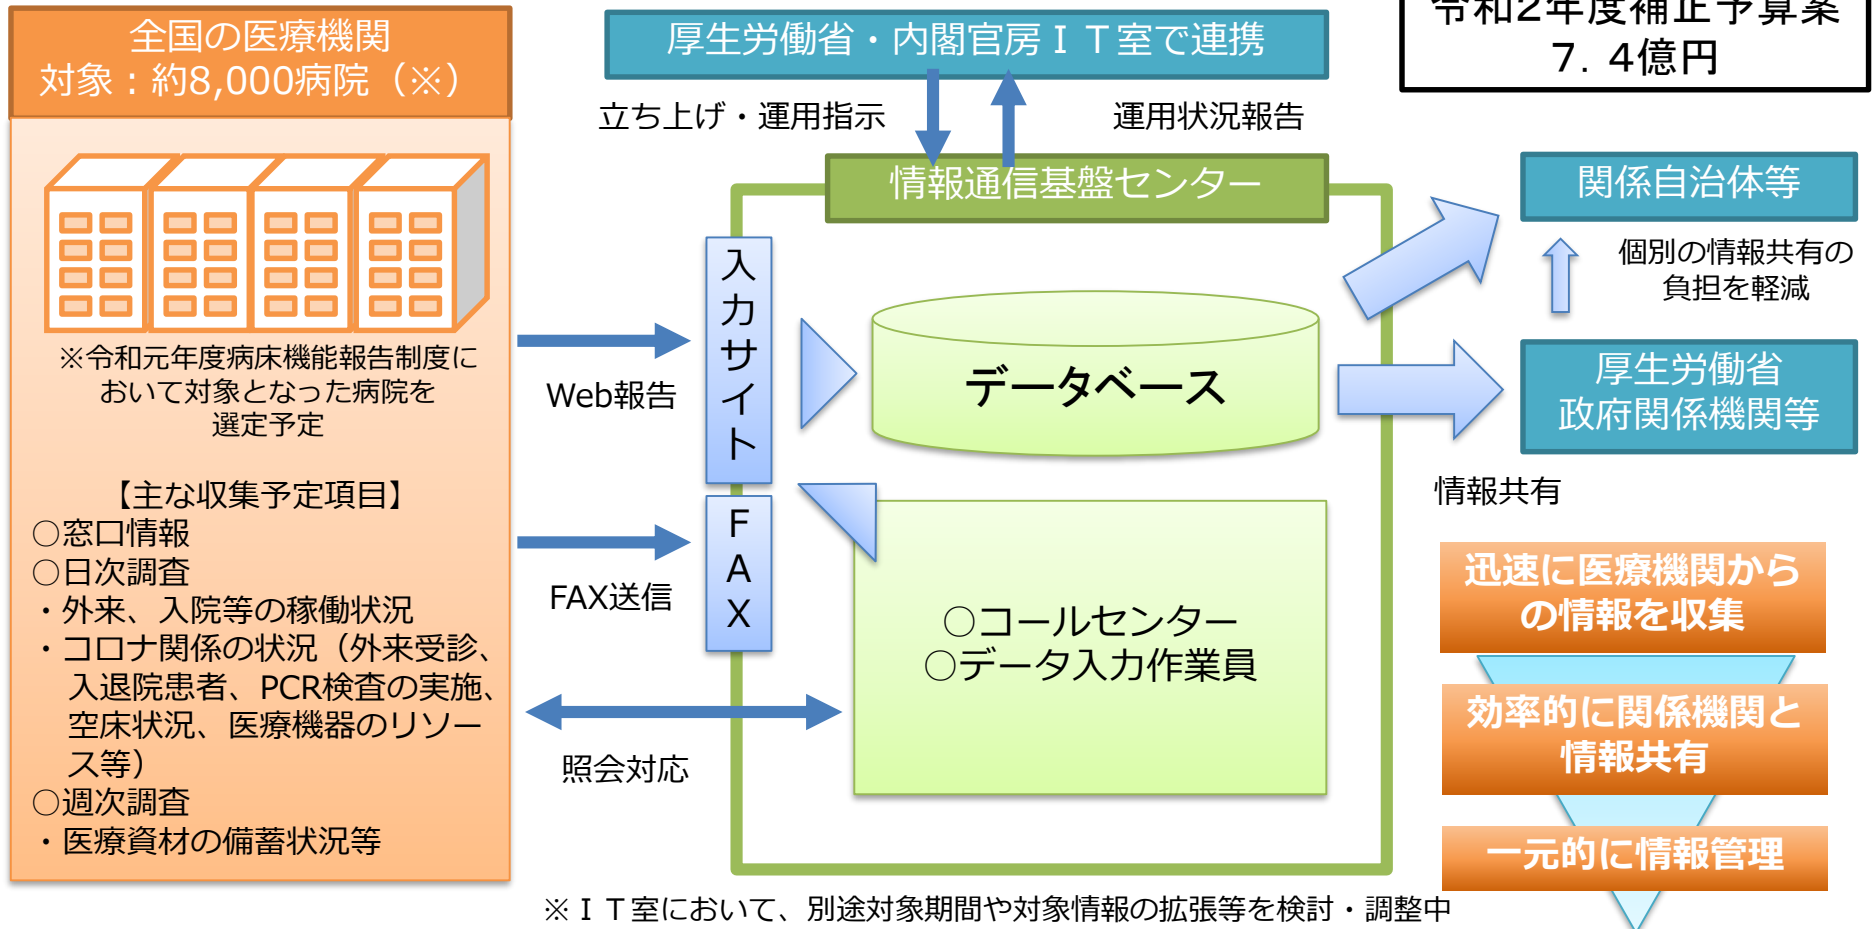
全国の医療機関
対象：約8,000病院（※）

※令和元年度病床機能報告制度において対象となった病院を選定予定

【主な収集予定項目】
○窓口情報
○日次調査
・外来、入院等の稼働状況
・コロナ関係の状況（外来受診、入退院患者、PCR検査の実施、空床状況、医療機器のリソース等）
○週次調査
・医療資材の備蓄状況等

厚生労働省・内閣官房ＩＴ室で連携

立ち上げ・運用指示

運用状況報告

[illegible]令和2年度補正予算案
7．4億円

情報通信基盤センター

入力サイト

ＦＡＸ

Web報告

FAX送信

照会対応

データベース

○コールセンター
○データ入力作業員

関係自治体等

個別の情報共有の負担を軽減

厚生労働省
政府関係機関等

情報共有

迅速に医療機関からの情報を収集

効率的に関係機関と情報共有

一元的に情報管理

※ＩＴ室において、別途対象期間や対象情報の拡張等を検討・調整中